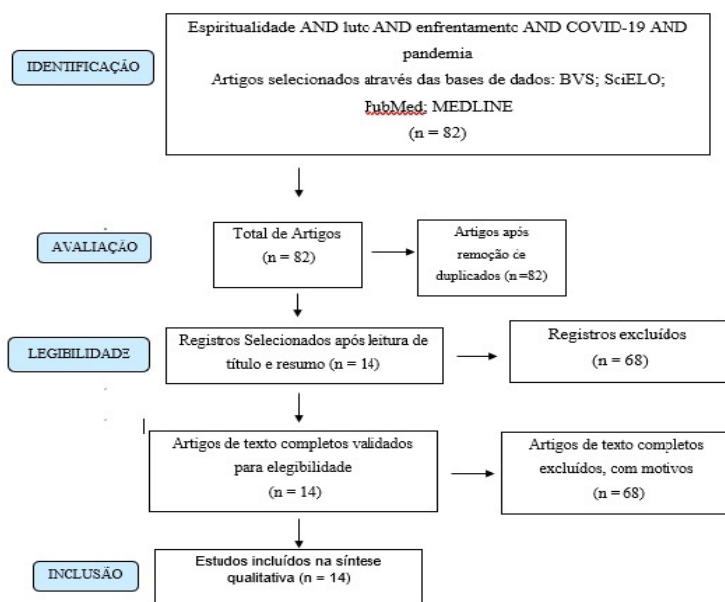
IDENTIFICAÇÃO

Espiritualidade AND luto AND enfrentamento AND COVID-19 AND pandemia
Artigos selecionados através das bases de dados: BVS; SciELO; PubMed; MEDLINE
(n = 82)

AVALIAÇÃO

Total de Artigos
(n = 82)

Artigos após remoção de duplicados (n =82)

LEGIBILIDADE

Registros Selecionados após leitura de título e resumo (n = 14)

Registros excluídos
(n = 68)

Artigos de texto completos validados para elegibilidade
(n = 14)

Artigos de texto completos excluídos, com motivos
(n = 68)

INCLUSÃO

Estudos incluídos na síntese qualitativa (n = 14)